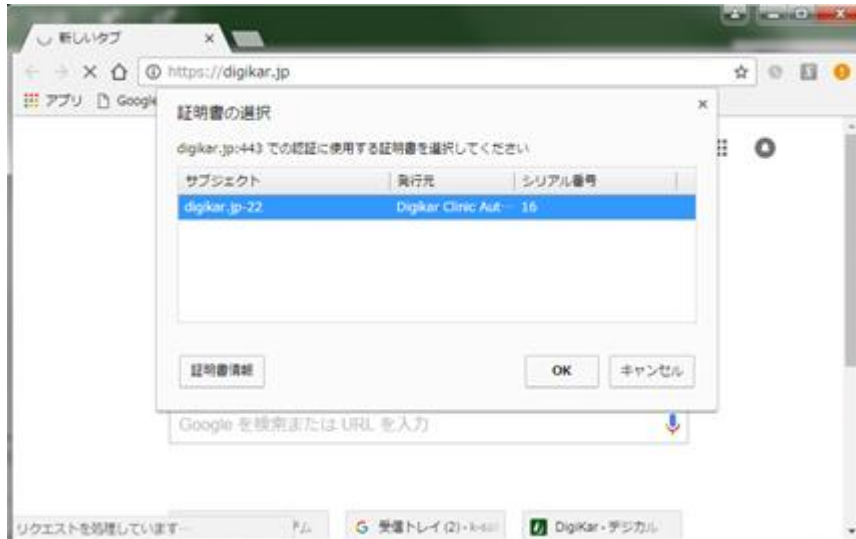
新しいタブ ×

https://digikar.jp

アプリ Google

証明書の選択 ×

digikar.jp:443 での認証に使用する証明書を選択してください

| サブジェクト | 発行元 | シリアル番号 |
|---|---|---|
| digikar.jp-22 | Digikar Clinic Aut··· | 16 |

証明書情報

OK キャンセル

Google を検索または URL を入力

リクエストを処理しています···

G 受信トレイ (2) - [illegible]

DigiKar - デジカル